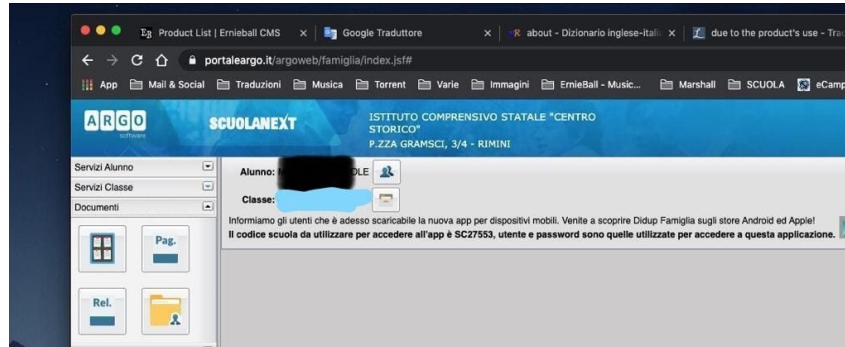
Product List | Ernieball CMS × Google Traduttore × about - Dizionario inglese-italia × due to the product's use - Trad

portaleargo.it/argoweb/famiglia/index.jsf#

App Mail & Social Traduzioni Musica Torrent Varie Immagini ErnieBall - Music... Marshall SCUOLA eCamp

ARGO software SCUOLANEXT ISTITUTO COMPRENSIVO STATALE "CENTRO STORICO" P.ZZA GRAMSCI, 3/4 - RIMINI

Servizi Alunno
Servizi Classe
Documenti

Pag.

Rel.

Alunno: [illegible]OLE

Classe:

Informiamo gli utenti che è adesso scaricabile la nuova app per dispositivi mobili. Venite a scoprire Didup Famiglia sugli store Android ed Apple!
Il codice scuola da utilizzare per accedere all'app è SC27553, utente e password sono quelle utilizzate per accedere a questa applicazione.